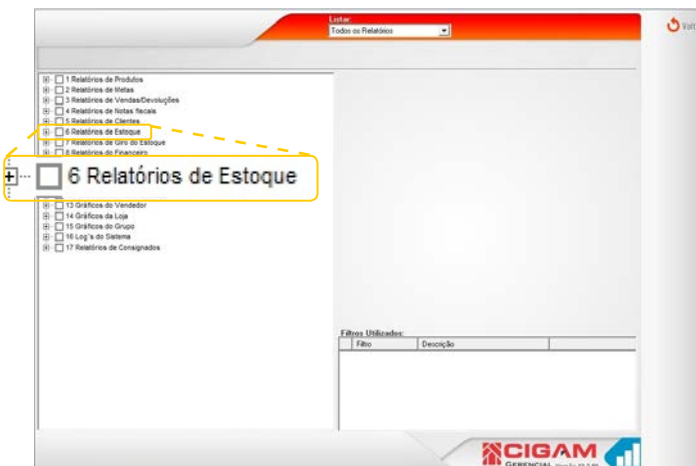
Listar:
Todos os Relatórios

Vol

1 Relatórios de Produtos
2 Relatórios de Metas
3 Relatórios de Vendas/Devoluções
4 Relatórios de Notas fiscais
5 Relatórios de Clientes
6 Relatórios de Estoque
7 Relatórios de Giro do Estoque
8 Relatórios do Financeiro

6 Relatórios de Estoque

13 Gráficos do Vendedor
14 Gráficos da Loja
15 Gráficos do Grupo
16 Log's do Sistema
17 Relatórios de Consignados

Filtros Utilizados:

| Filtro | Descrição |
|---|---|

CIGAM
GERENCIAL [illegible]